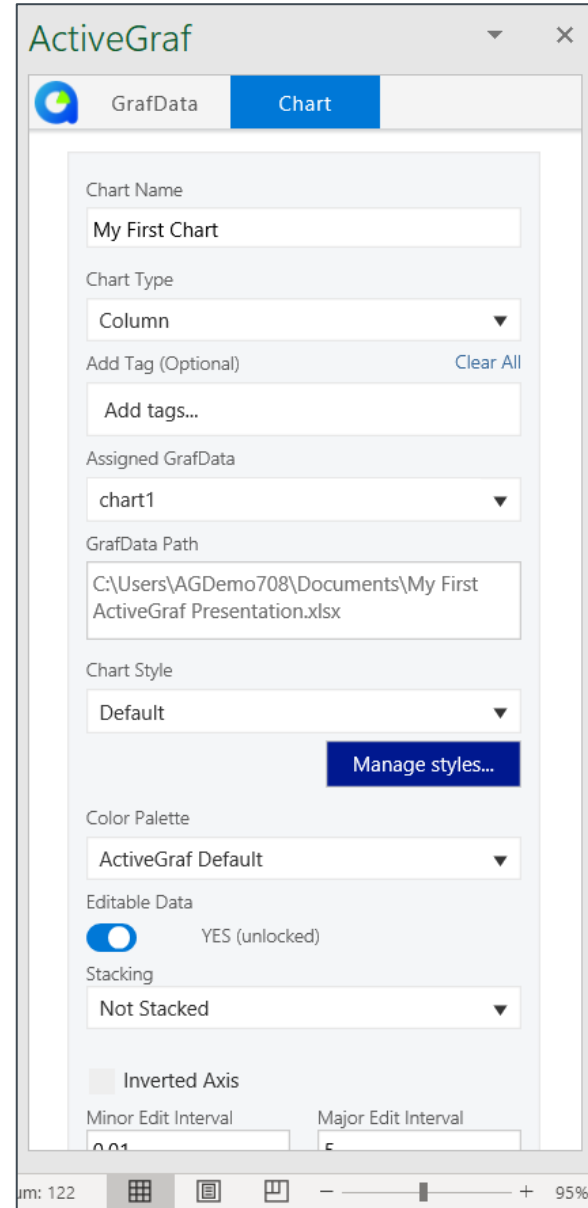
ActiveGraf

GrafData
Chart

Chart Name
My First Chart

Chart Type
Column

Add Tag (Optional)
Clear All
Add tags...

Assigned GrafData
chart1

GrafData Path
C:\Users\AGDemo708\Documents\My First ActiveGraf Presentation.xlsx

Chart Style
Default
Manage styles...

Color Palette
ActiveGraf Default

Editable Data
YES (unlocked)

Stacking
Not Stacked

Inverted Axis

Minor Edit Interval
Major Edit Interval
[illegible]
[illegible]

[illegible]um: 122
95%